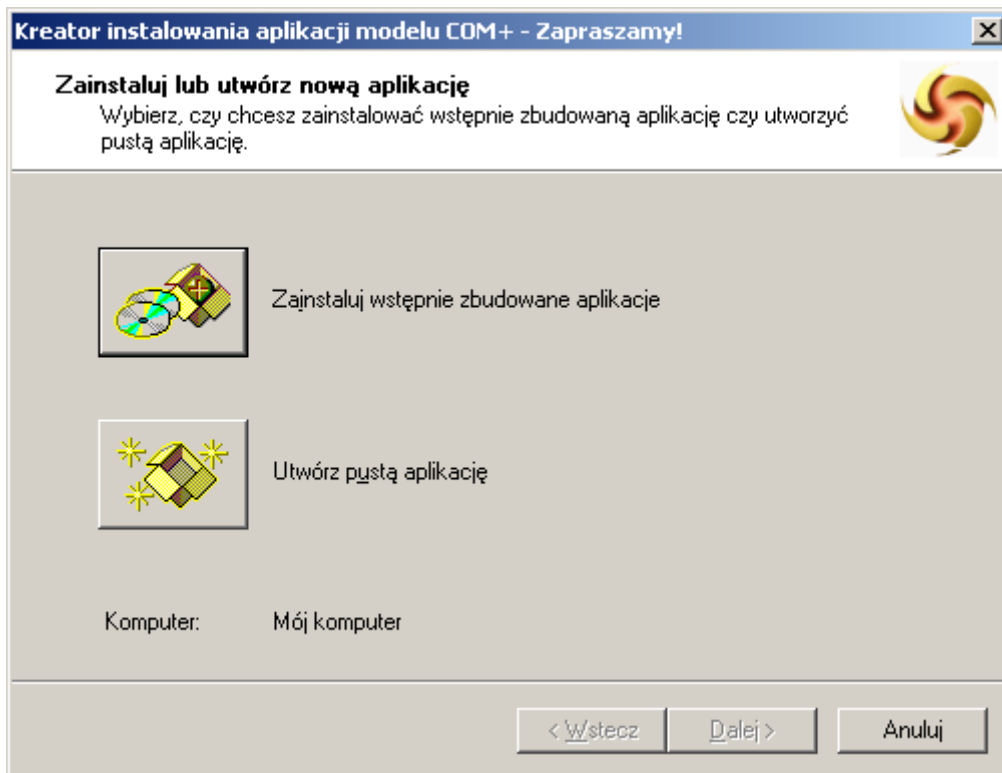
Kreator instalowania aplikacji modelu COM+ - Zapraszamy!

Zainstaluj lub utwórz nową aplikację
Wybierz, czy chcesz zainstalować wstępnie zbudowaną aplikację czy utworzyć pustą aplikację.

Zainstaluj wstępnie zbudowane aplikacje

Utwórz pustą aplikację

Komputer: Mój komputer

< Wstecz Dalej > Anuluj